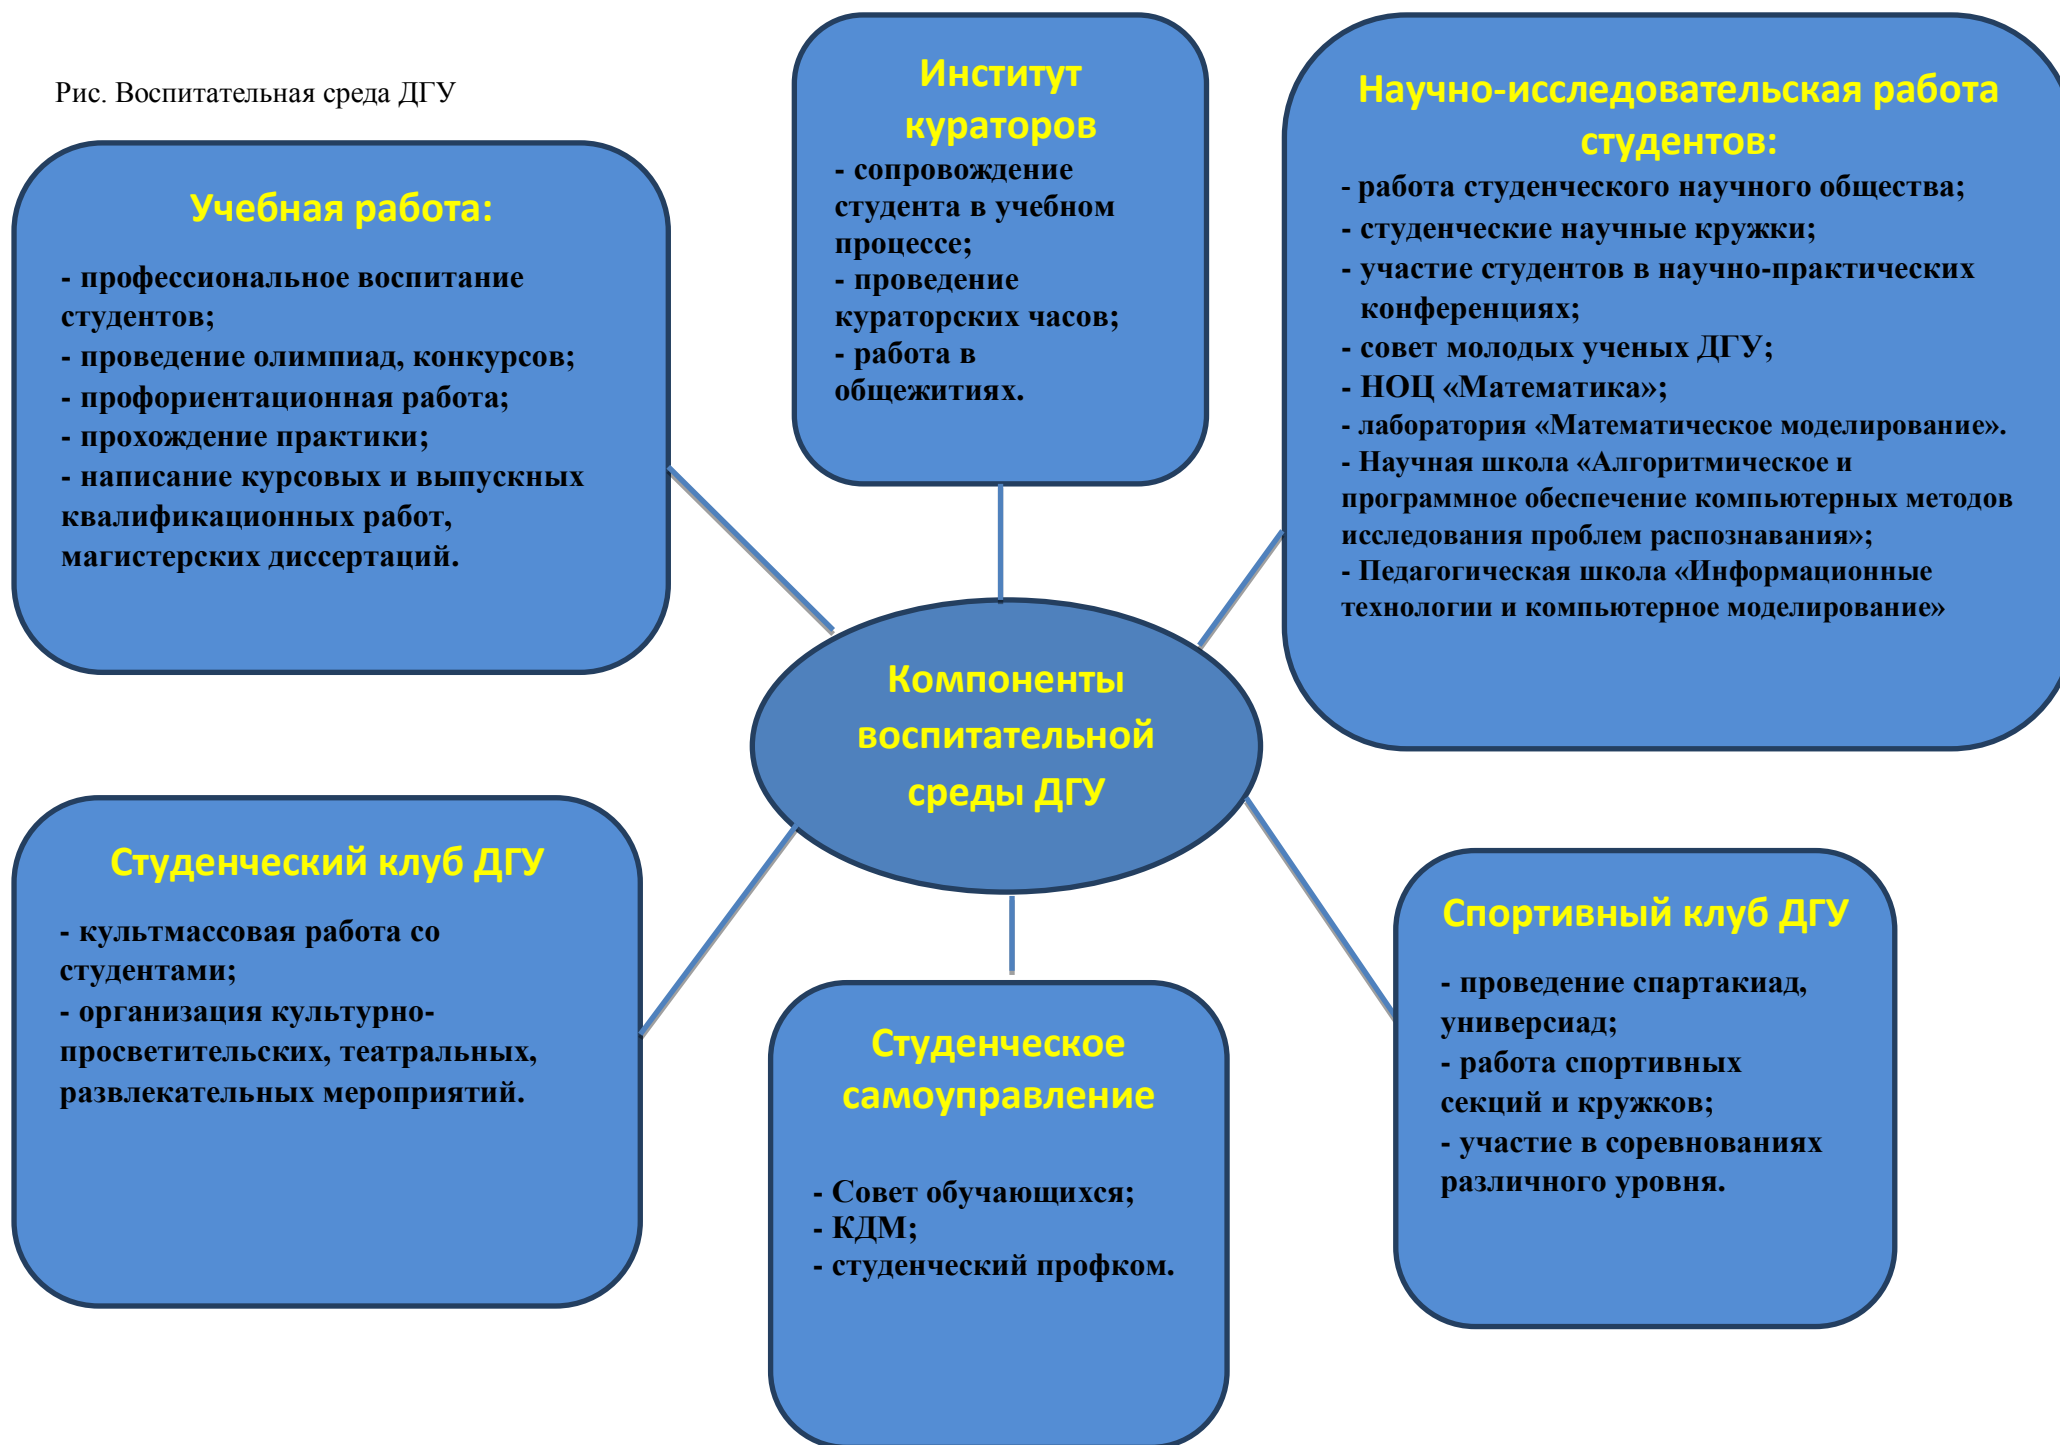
Рис. Воспитательная среда ДГУ

Институт кураторов
- сопровождение студента в учебном процессе;
- проведение кураторских часов;
- работа в общежитиях.

Научно-исследовательская работа студентов:
- работа студенческого научного общества;
- студенческие научные кружки;
- участие студентов в научно-практических конференциях;
- совет молодых ученых ДГУ;
- НОЦ «Математика»;
- лаборатория «Математическое моделирование».
- Научная школа «Алгоритмическое и программное обеспечение компьютерных методов исследования проблем распознавания»;
- Педагогическая школа «Информационные технологии и компьютерное моделирование»

Учебная работа:
- профессиональное воспитание студентов;
- проведение олимпиад, конкурсов;
- профориентационная работа;
- прохождение практики;
- написание курсовых и выпускных квалификационных работ, магистерских диссертаций.

Компоненты воспитательной среды ДГУ

Студенческий клуб ДГУ
- культмассовая работа со студентами;
- организация культурно-просветительских, театральных, развлекательных мероприятий.

Студенческое самоуправление
- Совет обучающихся;
- КДМ;
- студенческий профком.

Спортивный клуб ДГУ
- проведение спартакиад, универсиад;
- работа спортивных секций и кружков;
- участие в соревнованиях различного уровня.